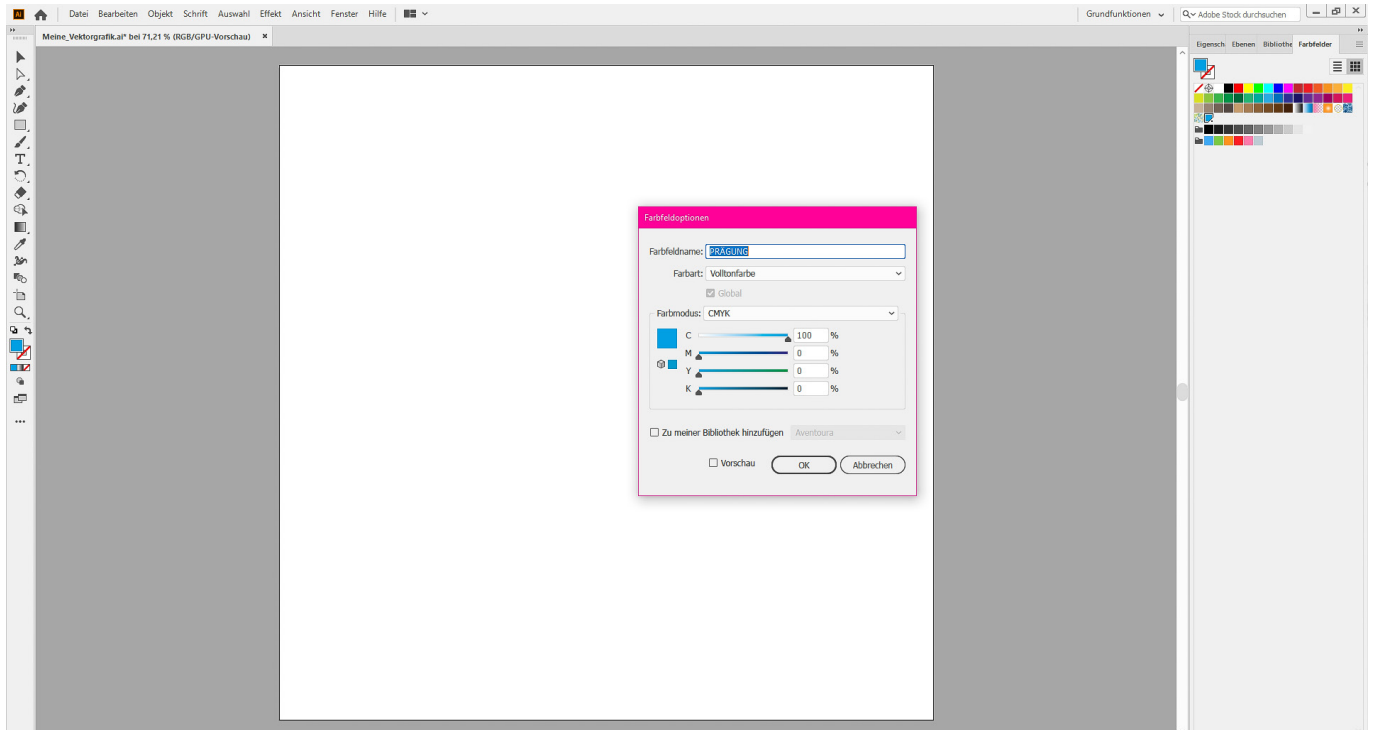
Ai Datei Bearbeiten Objekt Schrift Auswahl Effekt Ansicht Fenster Hilfe

Grundfunktionen

Adobe Stock durchsuchen

Meine_Vektorgrafik.ai* bei 71,21 % (RGB/GPU-Vorschau) ×

Eigensch Ebenen Bibliothe Farbfelder

Farbfeldoptionen

Farbfeldname: PRÄGUNG

Farbart: Volltonfarbe

Global

Farbmodus: CMYK

C 100 %

M 0 %

Y 0 %

K 0 %

Zu meiner Bibliothek hinzufügen Aventoura

Vorschau OK Abbrechen